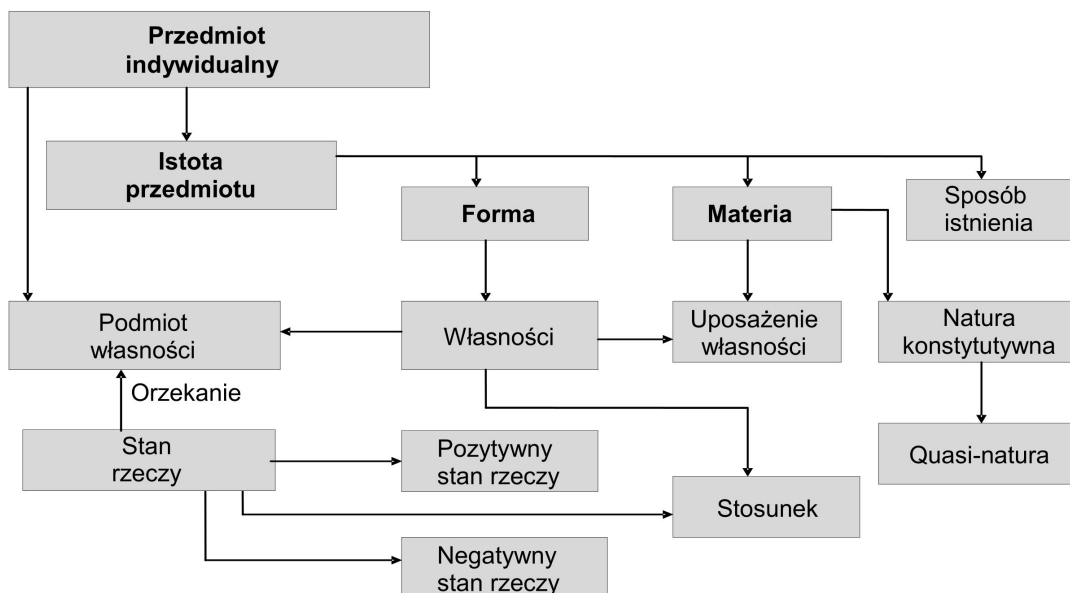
Przedmiot indywidualny

Istota przedmiotu

Forma

Materia

Sposób istnienia

Podmiot własności

Własności

Uposażenie własności

Natura konstytutywna

Orzekanie

Stan rzeczy

Pozytywny stan rzeczy

Quasi-natura

Stosunek

Negatywny stan rzeczy